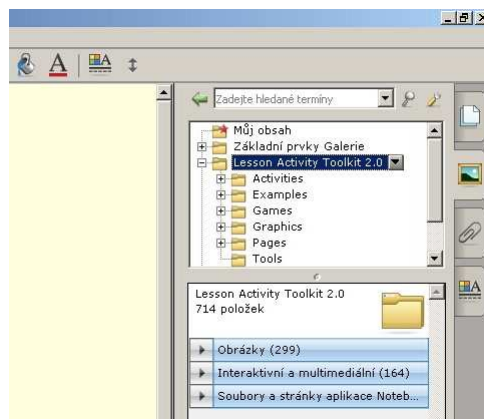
Zadejte hledané termíny

Můj obsah
Základní prvky Galerie
Lesson Activity Toolkit 2.0
Activities
Examples
Games
Graphics
Pages
Tools

Lesson Activity Toolkit 2.0
714 položek

Obrázky (299)
Interaktivní a multimediální (164)
Soubory a stránky aplikace Noteb...